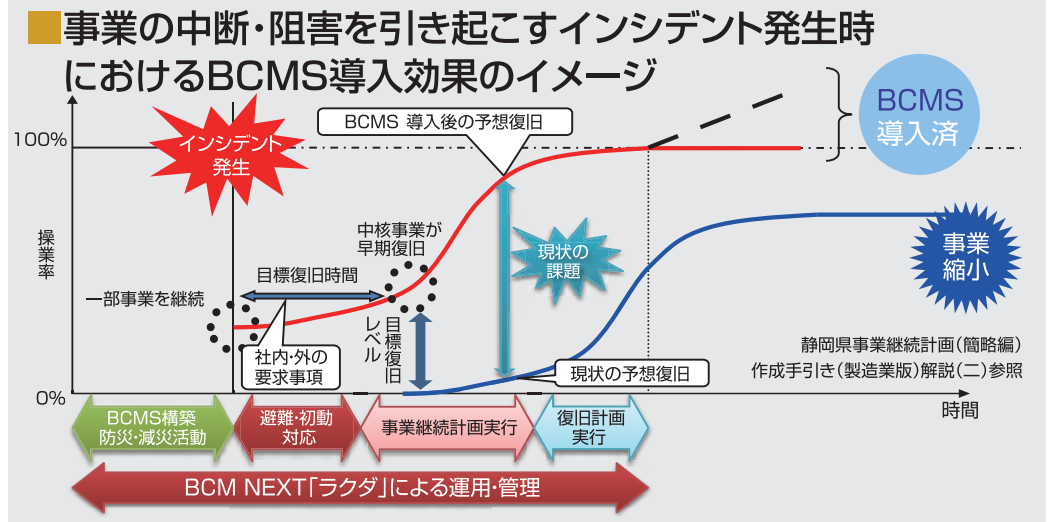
事業の中断・阻害を引き起こすインシデント発生時におけるBCMS導入効果のイメージ

BCMS導入済

BCMS 導入後の予想復旧

100%

インシデント発生

操業率

中核事業が早期復旧

目標復旧時間

一部事業を継続

現状の課題

事業縮小

目標復旧レベル

社内・外の要求事項

静岡県事業継続計画(簡略編)作成手引き(製造業版)解説(二)参照

現状の予想復旧

0%

時間

BCMS構築 防災・減災活動

避難・初動対応

事業継続計画実行

復旧計画実行

BCM NEXT「ラクダ」による運用・管理